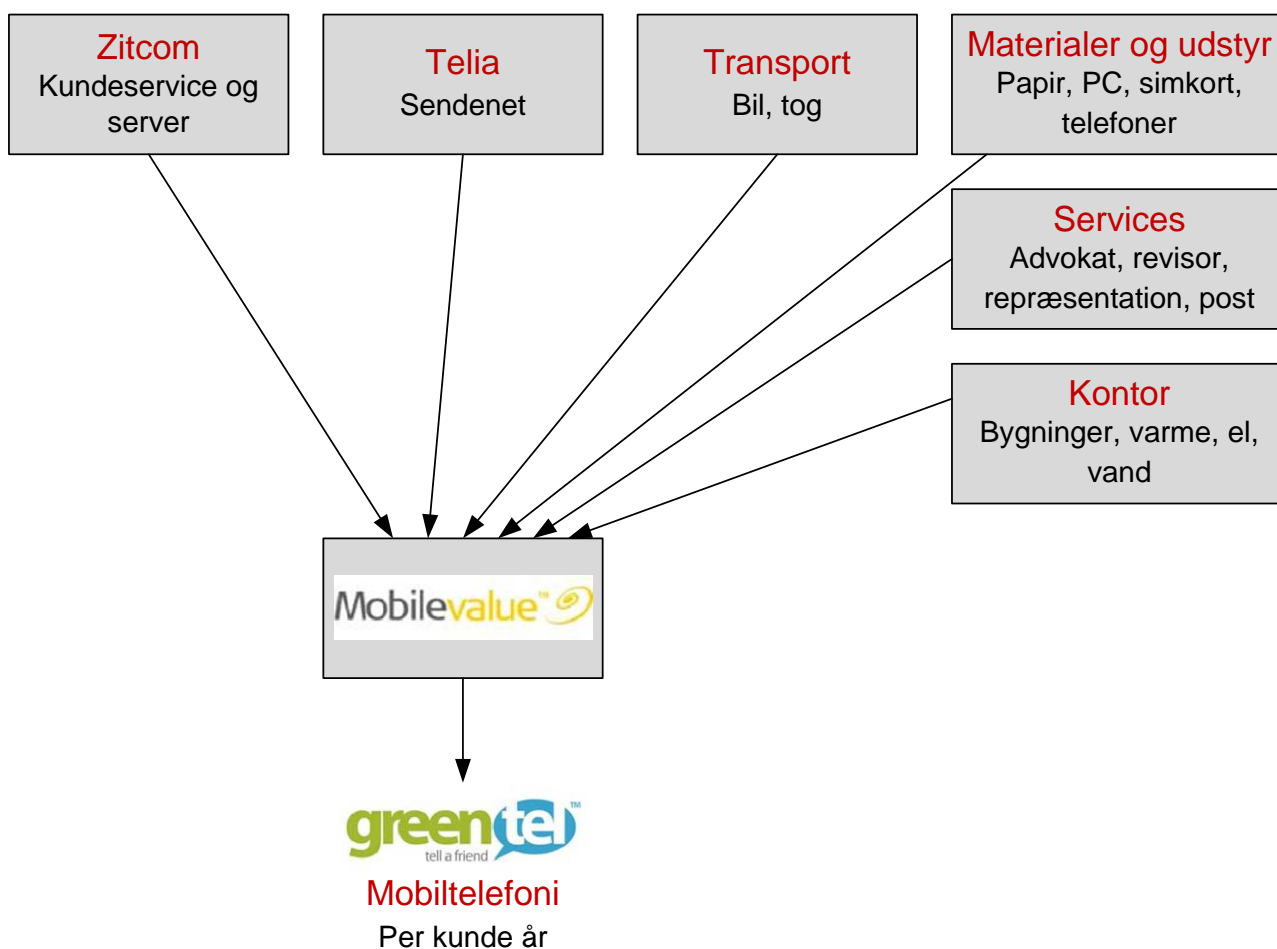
Zitcom
Kundeservice og server

Telia
Sendenet

Transport
Bil, tog

Materialer og udstyr
Papir, PC, simkort, telefoner

Services
Advokat, revisor, repræsentation, post

Kontor
Bygninger, varme, el, vand

Mobilevalue™

greentel™
tell a friend

Mobiltelefoni
Per kunde år